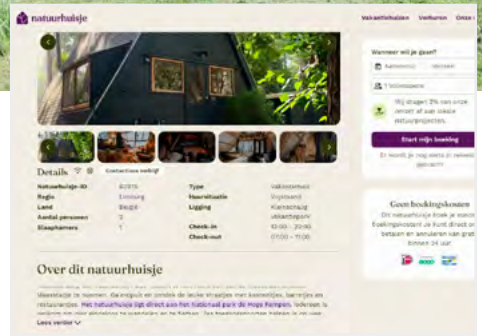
natuurhuisje

Vakantiehuizen Verhuren Onze

Wanneer wil je gaan?

Aankomst Vertrek

1 volwassene

Wij dragen 5% van onze omzet af aan lokale natuurprojecten.

Start mijn boeking

Er wordt je nog niets in rekening gebracht

Details

Contactinfo verhuurder

| | | | |
|---|---|---|---|
| Natuurhuisje-ID | 82915 | Type | Vakantiewoning |
| Regio | Limburg | Huurmodaliteit | Vrijstaand |
| Land | België | Ligging | Kleinschalig vakantiepark |
| Aantal personen | 2 | | |
| Slaapkamers | 1 | Check-in | 15:00 - 20:00 |
| | | Check-out | 07:00 - 11:00 |

Geen boekingskosten

Dit natuurhuisje boek je zonder boekingskosten. Je kunt direct online betalen en annuleren van gratis binnen 24 uur.

Over dit natuurhuisje

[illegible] Maasvallei te nemen. Ga erop uit en ontdek de leuke straatjes met kasteeltjes, barretjes en restaurantjes. Het natuurhuisje ligt direct aan het Nationaal park de Hoge Kempen. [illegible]

Lees verder